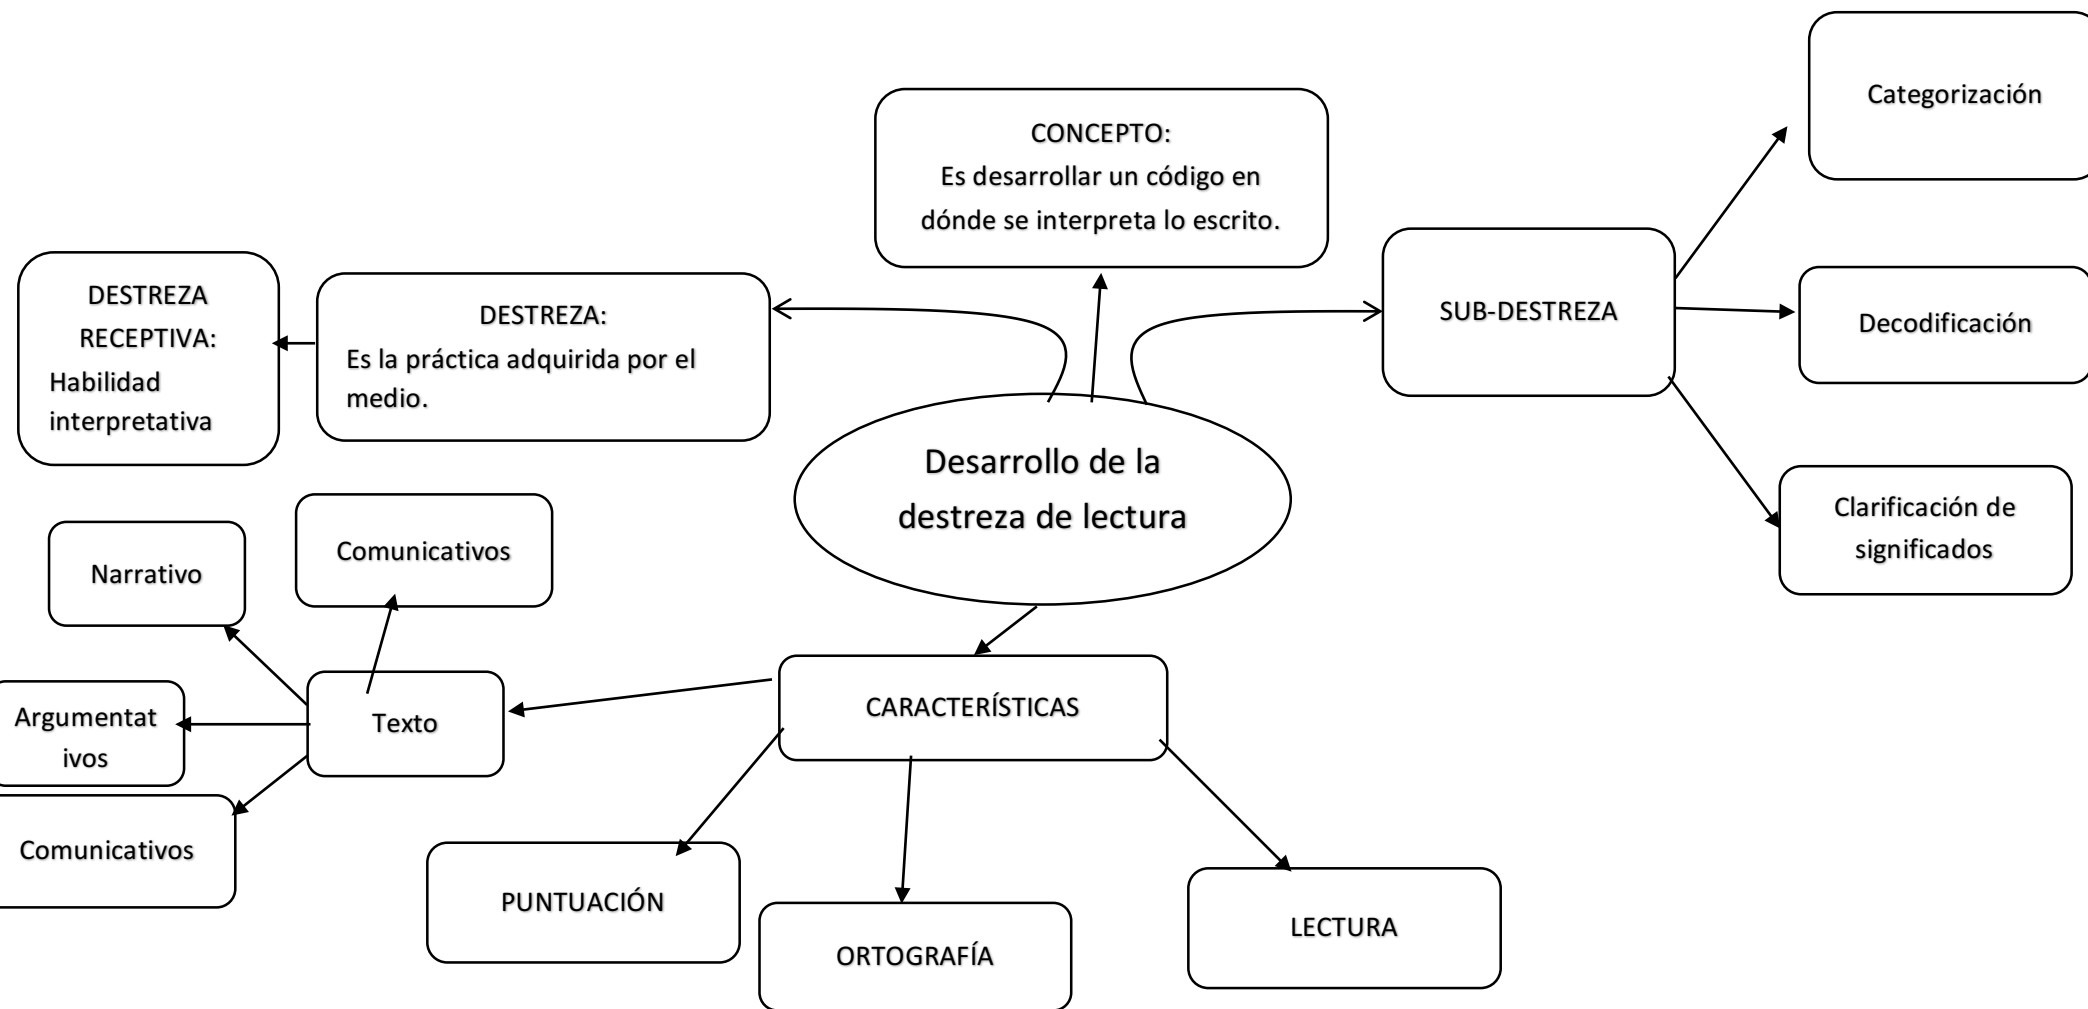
Desarrollo de la destreza de lectura

CONCEPTO:
Es desarrollar un código en dónde se interpreta lo escrito.

DESTREZA:
Es la práctica adquirida por el medio.

DESTREZA RECEPTIVA:
Habilidad interpretativa

SUB-DESTREZA

Categorización

Decodificación

Clarificación de significados

CARACTERÍSTICAS

Texto

Comunicativos

Narrativo

Argumentat ivos

Comunicativos

PUNTUACIÓN

ORTOGRAFÍA

LECTURA